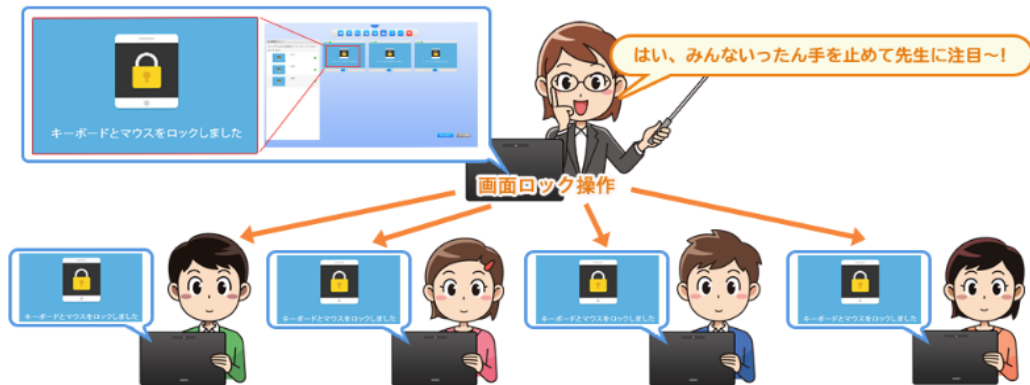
キーボードとマウスをロックしました

はい、みんないったん手を止めて先生に注目～!

画面ロック操作

キーボードとマウスをロックしました

キーボードとマウスをロックしました

キーボードとマウスをロックしました

キーボードとマウスをロックしました